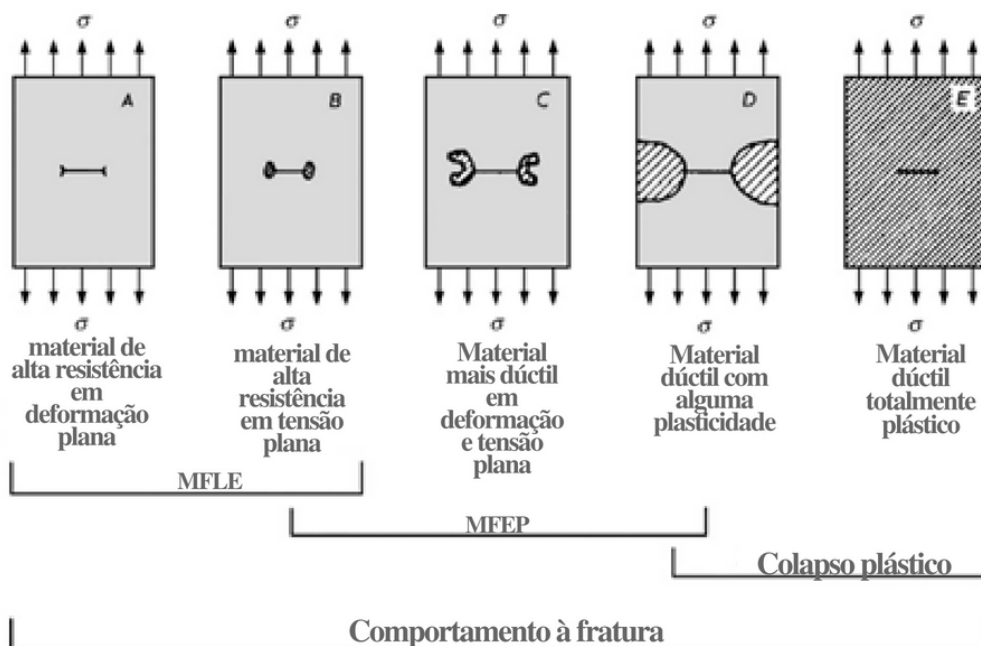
$\sigma$ $\sigma$ $\sigma$ $\sigma$ $\sigma$

A B C D E

$\sigma$
material de alta resistência em deformação plana

$\sigma$
material de alta resistência em tensão plana

$\sigma$
Material mais dúctil em deformação e tensão plana

$\sigma$
Material dúctil com alguma plasticidade

$\sigma$
Material dúctil totalmente plástico

MFLE

MFEP

Colapso plástico

Comportamento à fratura